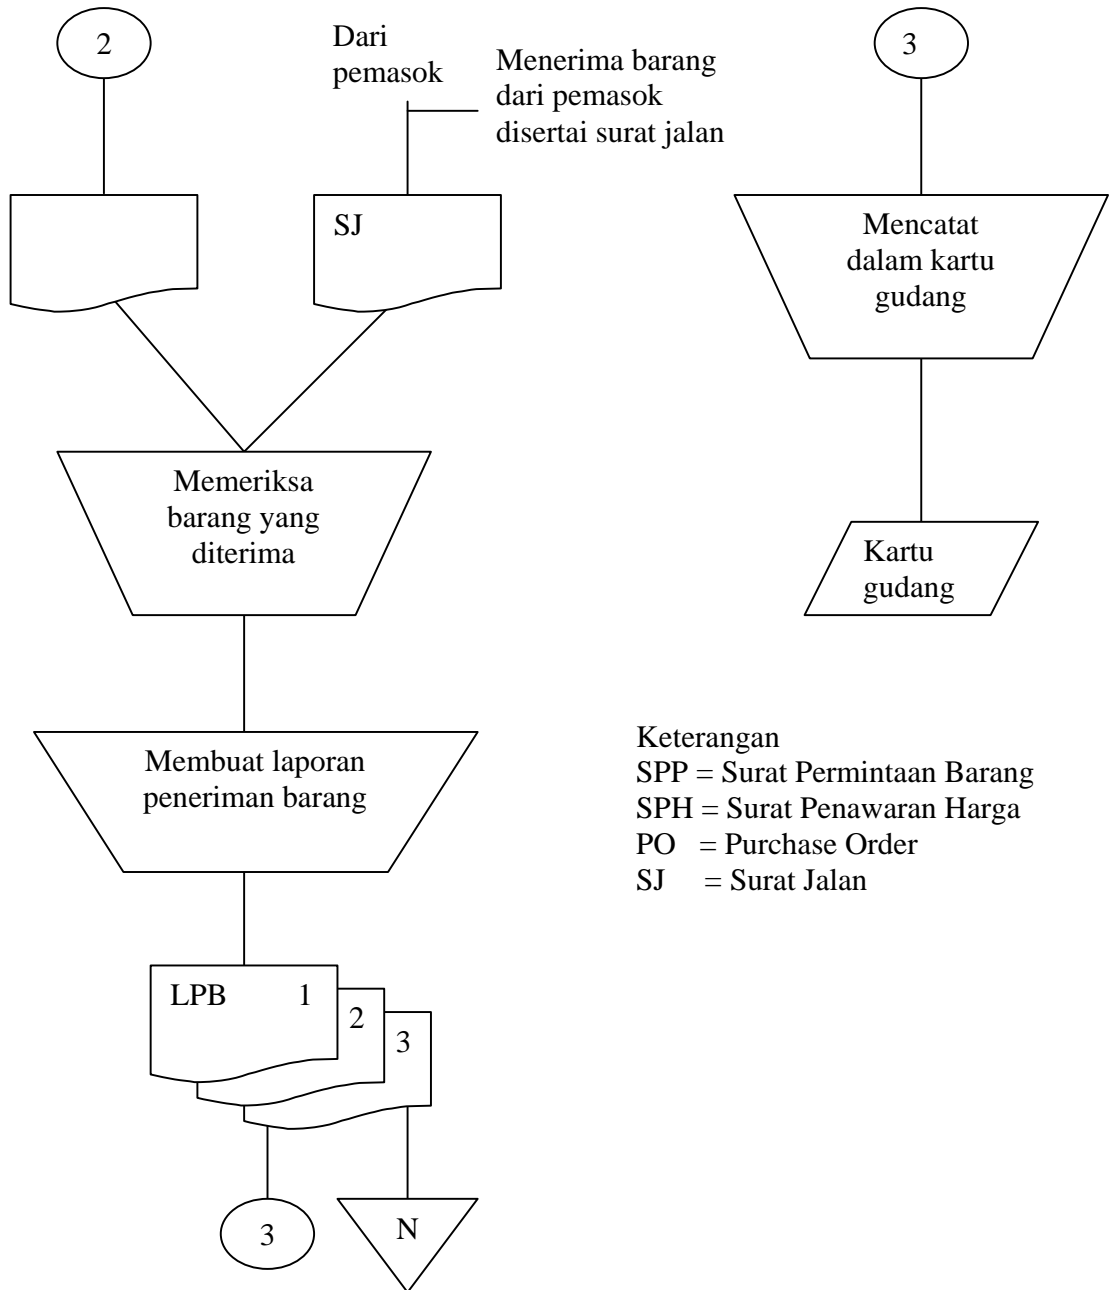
2

Dari pemasok

Menerima barang dari pemasok disertai surat jalan

SJ

Memeriksa barang yang diterima

Membuat laporan peneriman barang

LPB 1

2

3

3

N

3

Mencatat dalam kartu gudang

Kartu gudang

Keterangan
SPP = Surat Permintaan Barang
SPH = Surat Penawaran Harga
PO = Purchase Order
SJ = Surat Jalan